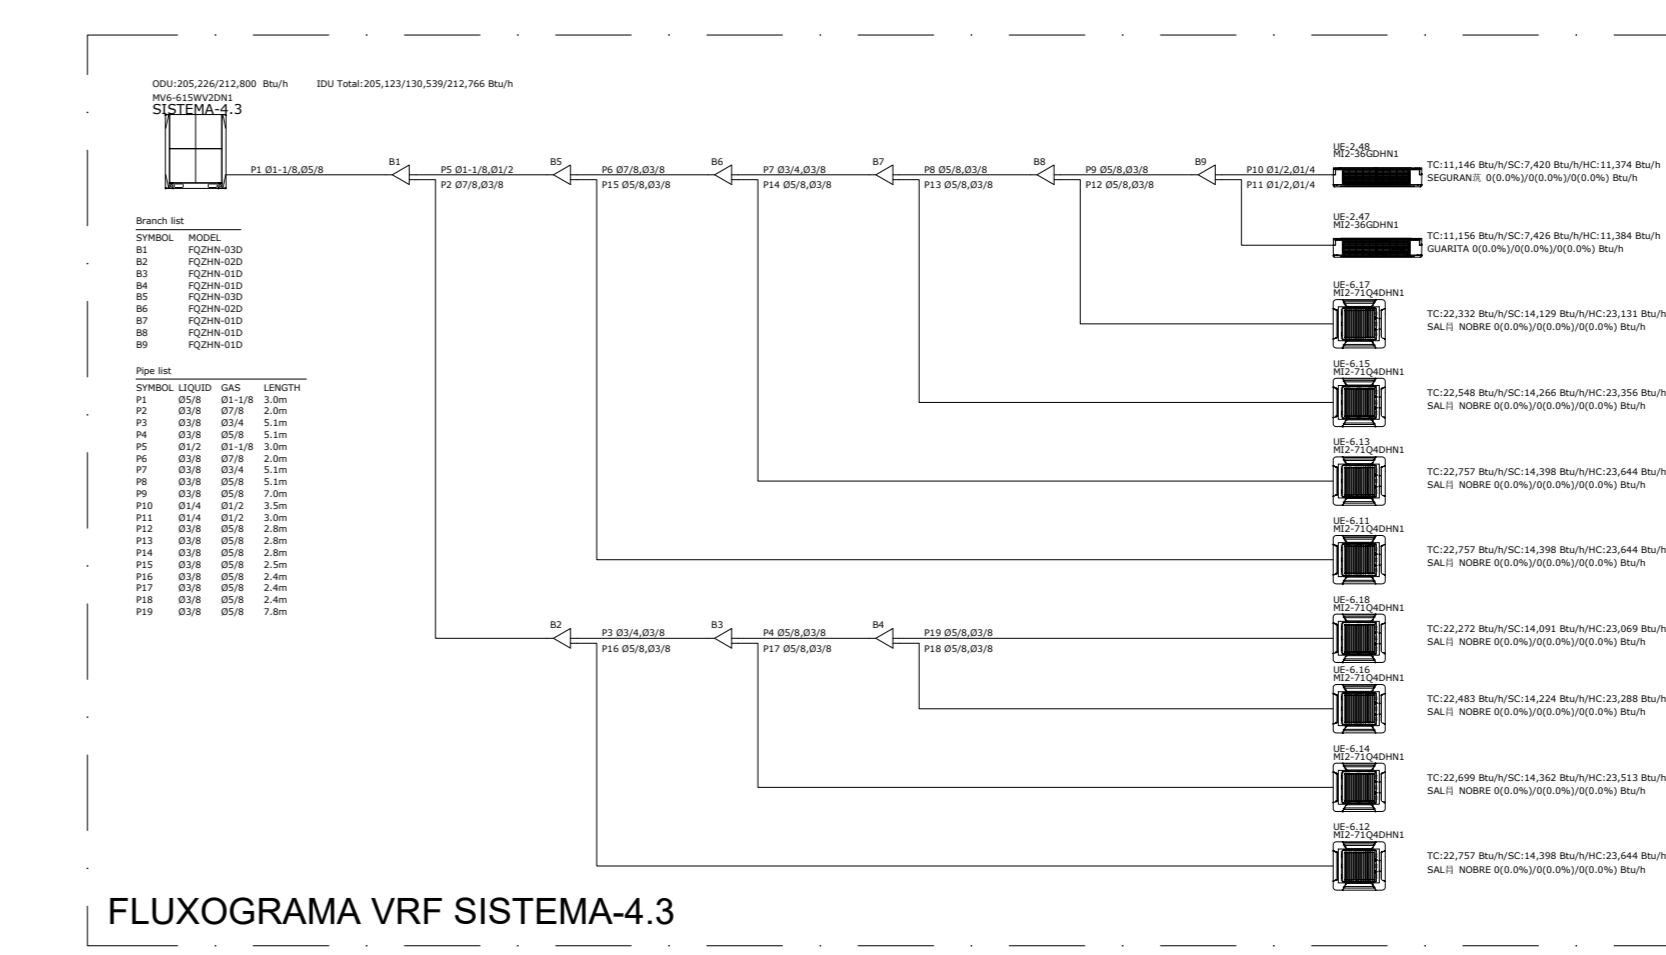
ODU:205,226/212,800 Btu/h IDU Total:205,123/130,539/212,766 Btu/h
MV6-615WV2DN1
SISTEMA-4.3

P1 Ø1-1/8,Ø5/8
B1
P5 Ø1-1/8,Ø1/2
P2 Ø7/8,Ø3/8
B5
P6 Ø7/8,Ø3/8
P15 Ø5/8,Ø3/8
B6
P7 Ø3/4,Ø3/8
P14 Ø5/8,Ø3/8
B7
P8 Ø5/8,Ø3/8
P13 Ø5/8,Ø3/8
B8
P9 Ø5/8,Ø3/8
P12 Ø5/8,Ø3/8
B9
P10 Ø1/2,Ø1/4
P11 Ø1/2,Ø1/4

UE-2.48
MI2-36GDHN1
TC:11,146 Btu/h/SC:7,420 Btu/h/HC:11,374 Btu/h
SEGURAN汎 0(0.0%)/0(0.0%)/0(0.0%) Btu/h

UE-2.47
MI2-36GDHN1
TC:11,156 Btu/h/SC:7,426 Btu/h/HC:11,384 Btu/h
GUARITA 0(0.0%)/0(0.0%)/0(0.0%) Btu/h

UE-6.17
MI2-71Q4DHN1
TC:22,332 Btu/h/SC:14,129 Btu/h/HC:23,131 Btu/h
SAL抖 NOBRE 0(0.0%)/0(0.0%)/0(0.0%) Btu/h

UE-6.15
MI2-71Q4DHN1
TC:22,548 Btu/h/SC:14,266 Btu/h/HC:23,356 Btu/h
SAL抖 NOBRE 0(0.0%)/0(0.0%)/0(0.0%) Btu/h

UE-6.13
MI2-71Q4DHN1
TC:22,757 Btu/h/SC:14,398 Btu/h/HC:23,644 Btu/h
SAL抖 NOBRE 0(0.0%)/0(0.0%)/0(0.0%) Btu/h

UE-6.11
MI2-71Q4DHN1
TC:22,757 Btu/h/SC:14,398 Btu/h/HC:23,644 Btu/h
SAL抖 NOBRE 0(0.0%)/0(0.0%)/0(0.0%) Btu/h

Branch list
| SYMBOL | MODEL |
|---|---|
| B1 | FQZHN-03D |
| B2 | FQZHN-02D |
| B3 | FQZHN-01D |
| B4 | FQZHN-01D |
| B5 | FQZHN-03D |
| B6 | FQZHN-02D |
| B7 | FQZHN-01D |
| B8 | FQZHN-01D |
| B9 | FQZHN-01D |

Pipe list
| SYMBOL | LIQUID | GAS | LENGTH |
|---|---|---|---|
| P1 | Ø5/8 | Ø1-1/8 | 3.0m |
| P2 | Ø3/8 | Ø7/8 | 2.0m |
| P3 | Ø3/8 | Ø3/4 | 5.1m |
| P4 | Ø3/8 | Ø5/8 | 5.1m |
| P5 | Ø1/2 | Ø1-1/8 | 3.0m |
| P6 | Ø3/8 | Ø7/8 | 2.0m |
| P7 | Ø3/8 | Ø3/4 | 5.1m |
| P8 | Ø3/8 | Ø5/8 | 5.1m |
| P9 | Ø3/8 | Ø5/8 | 7.0m |
| P10 | Ø1/4 | Ø1/2 | 3.5m |
| P11 | Ø1/4 | Ø1/2 | 3.0m |
| P12 | Ø3/8 | Ø5/8 | 2.8m |
| P13 | Ø3/8 | Ø5/8 | 2.8m |
| P14 | Ø3/8 | Ø5/8 | 2.8m |
| P15 | Ø3/8 | Ø5/8 | 2.5m |
| P16 | Ø3/8 | Ø5/8 | 2.4m |
| P17 | Ø3/8 | Ø5/8 | 2.4m |
| P18 | Ø3/8 | Ø5/8 | 2.4m |
| P19 | Ø3/8 | Ø5/8 | 7.8m |

B2
P3 Ø3/4,Ø3/8
P16 Ø5/8,Ø3/8
B3
P4 Ø5/8,Ø3/8
P17 Ø5/8,Ø3/8
B4
P19 Ø5/8,Ø3/8
P18 Ø5/8,Ø3/8

UE-6.18
MI2-71Q4DHN1
TC:22,272 Btu/h/SC:14,091 Btu/h/HC:23,069 Btu/h
SAL抖 NOBRE 0(0.0%)/0(0.0%)/0(0.0%) Btu/h

UE-6.16
MI2-71Q4DHN1
TC:22,483 Btu/h/SC:14,224 Btu/h/HC:23,288 Btu/h
SAL抖 NOBRE 0(0.0%)/0(0.0%)/0(0.0%) Btu/h

UE-6.14
MI2-71Q4DHN1
TC:22,699 Btu/h/SC:14,362 Btu/h/HC:23,513 Btu/h
SAL抖 NOBRE 0(0.0%)/0(0.0%)/0(0.0%) Btu/h

UE-6.12
MI2-71Q4DHN1
TC:22,757 Btu/h/SC:14,398 Btu/h/HC:23,644 Btu/h
SAL抖 NOBRE 0(0.0%)/0(0.0%)/0(0.0%) Btu/h

FLUXOGRAMA VRF SISTEMA-4.3